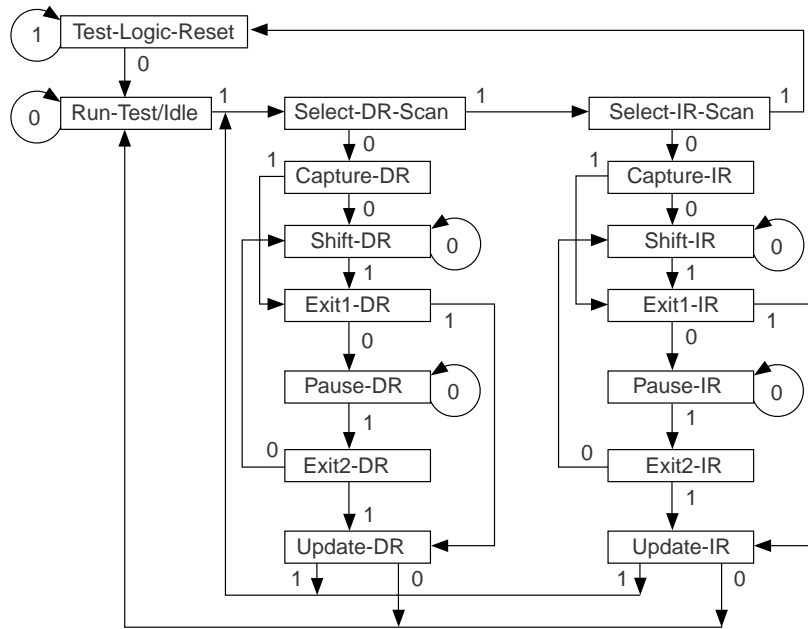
1
Test-Logic-Reset
0
0
Run-Test/Idle
1
Select-DR-Scan
1
Select-IR-Scan
1
0
0
1
Capture-DR
1
Capture-IR
0
0
Shift-DR
0
Shift-IR
0
1
1
Exit1-DR
1
Exit1-IR
1
0
0
Pause-DR
0
Pause-IR
0
1
1
0
Exit2-DR
0
Exit2-IR
1
1
Update-DR
Update-IR
1
0
1
0